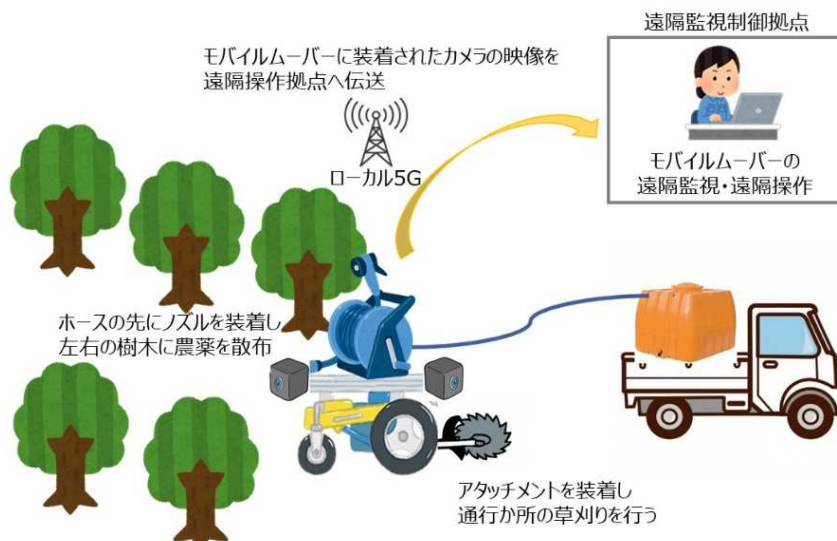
遠隔監視制御拠点

モバイルムーバーに装着されたカメラの映像を遠隔操作拠点へ伝送

ローカル5G

モバイルムーバーの遠隔監視・遠隔操作

ホースの先にノズルを装着し左右の樹木に農薬を散布

アタッチメントを装着し通行か所の草刈りを行う